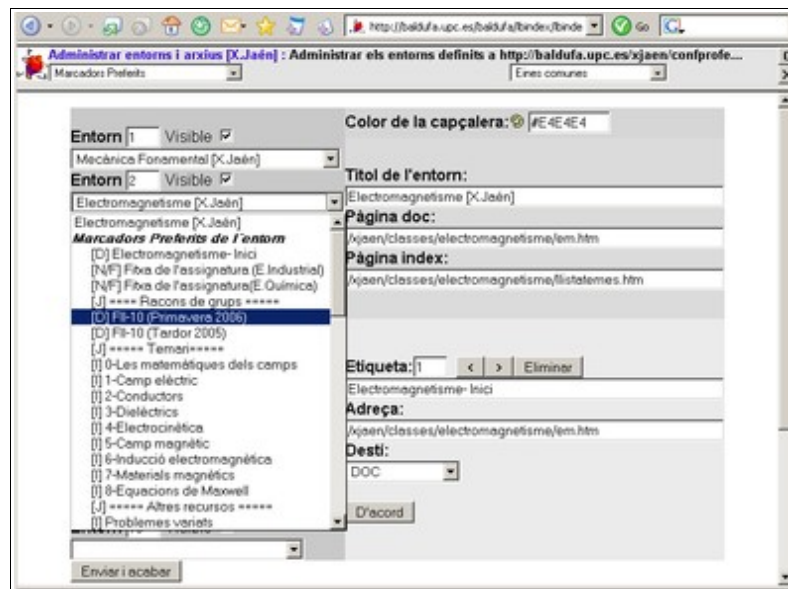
http://baldufa.upc.es/baldufa/bindex/binde

Go

Administrar entorns i arxius [X.Jaén] : Administrar els entorns definits a http://baldufa.upc.es/xjaen/confprofe...

Marcadors Preferits

Eines comunes

Entorn 1 Visible

Mecànica Fonamental [X.Jaén]

Entorn 2 Visible

Electromagnetisme [X.Jaén]

Electromagnetisme [X.Jaén]
Marcadors Preferits de l'entorn
[D] Electromagnetisme- Inici
[N/F] Fitxa de l'assignatura (E.Industrial)
[N/F] Fitxa de l'assignatura(E.Química)
[J] **** Racons de grups *****
[D] FII-10 (Primavera 2006)
[D] FII-10 (Tardor 2005)
[J] ***** Temari*****
[I] 0-Les matemàtiques dels camps
[I] 1-Camp elèctric
[I] 2-Conductors
[I] 3-Dielèctrics
[I] 4-Electrocinètica
[I] 5-Camp magnètic
[I] 6-Inducció electromagnètica
[I] 7-Materials magnètics
[I] 8-Equacions de Maxwell
[J] ***** Altres recursos *****
[I] Problemes variats

Enviar i acabar

Color de la capçalera: #E4E4E4

Titol de l'entorn:

Electromagnetisme [X.Jaén]

Pàgina doc:

/xjaen/classes/electromagnetisme/em.htm

Pàgina index:

/xjaen/classes/electromagnetisme/llistatemes.htm

Etiqueta: 1 < > Eliminar

Electromagnetisme- Inici

Adreça:

/xjaen/classes/electromagnetisme/em.htm

Destí:

DOC

D'acord